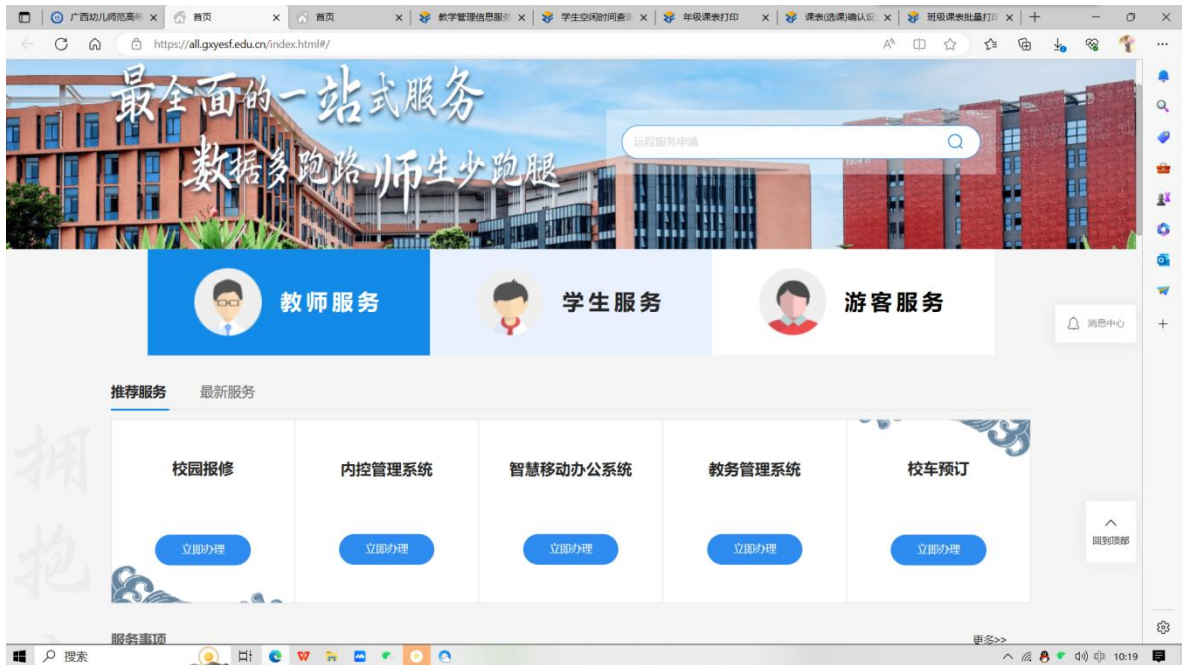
广西幼儿师范高等 × | 首页 × | 首页 × | 教学管理信息服务 × | 学生空闲时间查询 × | 年级课表打印 × | 课表(选课)确认设 × | 班级课表批量打印 × | +

https://all.gxyesf.edu.cn/index.html#/

最全面的一站式服务
数据多跑路 师生少跑腿

远程服务申请

教师服务

学生服务

游客服务

消息中心

推荐服务 最新服务

校园报修
立即办理

内控管理系统
立即办理

智慧移动办公系统
立即办理

教务管理系统
立即办理

校车预订
立即办理

回到顶部

服务事项

更多>>

拥抱

搜索

10:19